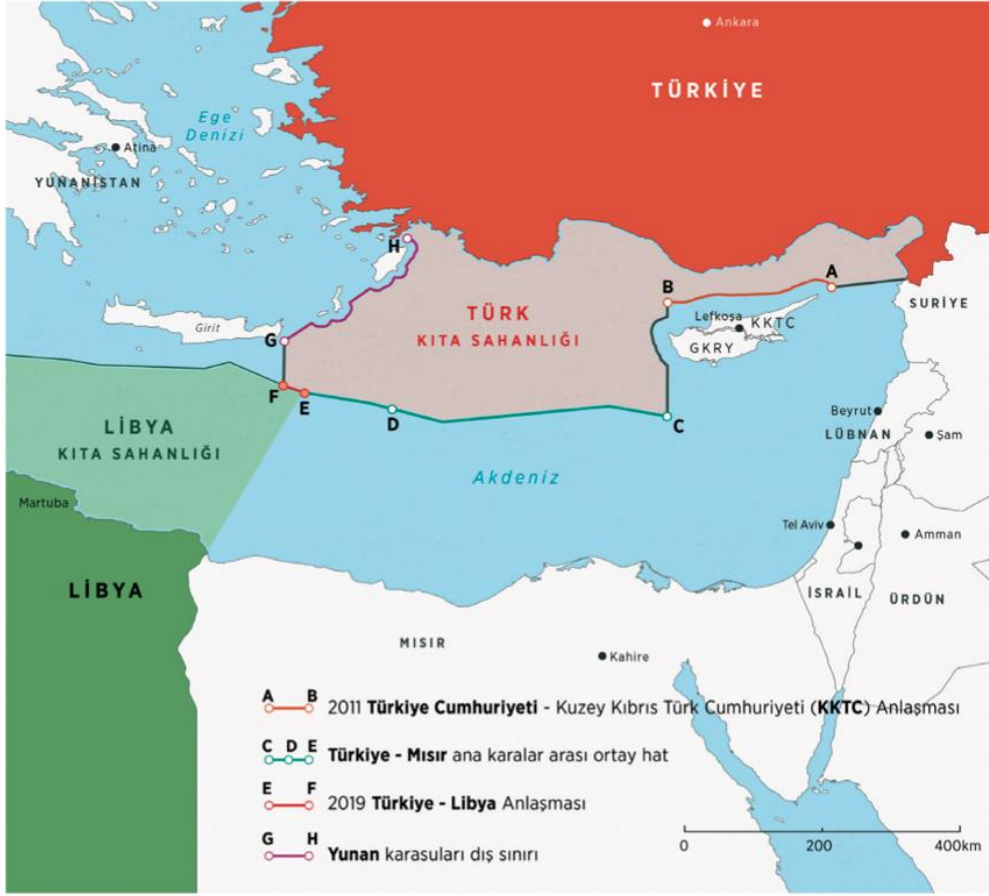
Ankara

TÜRKİYE

Ege Denizi

Atina

YUNANİSTAN

H

A

B

SURİYE

TÜRK
KITA SAHANLIĞI

Lefkoşa KKTC

GKRY

Girit

G

F E

D

C

Beyrut

LÜBNAN

Şam

LİBYA
KITA SAHANLIĞI

Akdeniz

Martuba

Tel Aviv

Amman

LİBYA

İSRAİL

ÜRDÜN

MISIR

Kahire

A B 2011 **Türkiye Cumhuriyeti** - Kuzey Kıbrıs Türk Cumhuriyeti (**KKTC**) Anlaşması

C D E **Türkiye - Mısır** ana karalar arası ortay hat

E F 2019 **Türkiye - Libya** Anlaşması

G H **Yunan** karasuları dış sınırı

0 200 400km